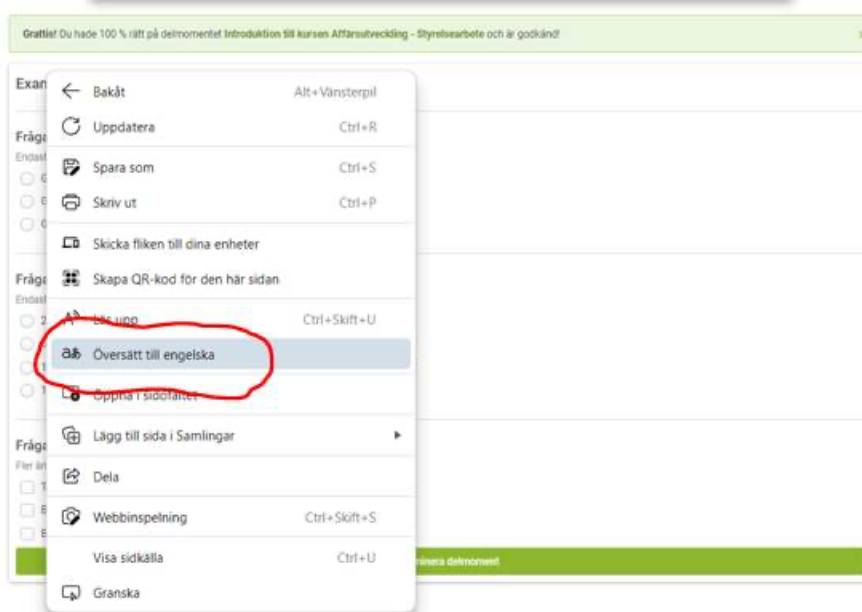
Grattis! Du hade 100 % rätt på delmomentet Introduktion till kursen Affärsutveckling - Styrelsearbete och är godkänd!

Exan

Fråga
Endast

Fråga
Endast

Fråga
Fler ä

Bakåt Alt+Vänsterpil
Uppdatera Ctrl+R
Spara som Ctrl+S
Skriv ut Ctrl+P
Skicka fliken till dina enheter
Skapa QR-kod för den här sidan
Läs upp Ctrl+Skift+U
Översätt till engelska
Öppna i sidofältet
Lägg till sida i Samlingar
Dela
Webbinspelning Ctrl+Skift+S
Visa sidkälla Ctrl+U
Granska

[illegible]minera delmomentet